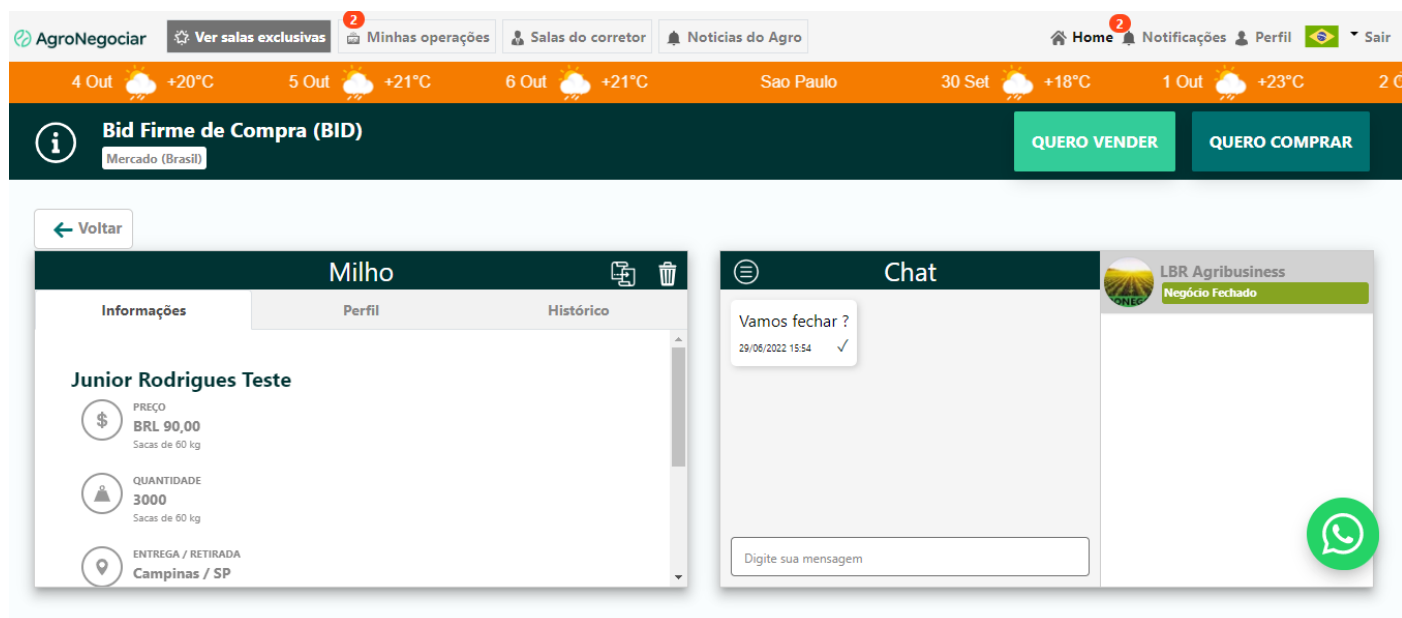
AgroNegociar Ver salas exclusivas 2 Minhas operações Salas do corretor Noticias do Agro Home 2 Notificações Perfil Sair

4 Out +20°C 5 Out +21°C 6 Out +21°C Sao Paulo 30 Set +18°C 1 Out +23°C 2 O

Bid Firme de Compra (BID)
Mercado (Brasil)

QUERO VENDER QUERO COMPRAR

Voltar

Milho

Informações Perfil Histórico

Junior Rodrigues Teste

PREÇO
BRL 90,00
Sacas de 60 kg

QUANTIDADE
3000
Sacas de 60 kg

ENTREGA / RETIRADA
Campinas / SP

Chat

Vamos fechar ?
29/06/2022 15:54

Digite sua mensagem

LBR Agribusiness
Negócio Fechado